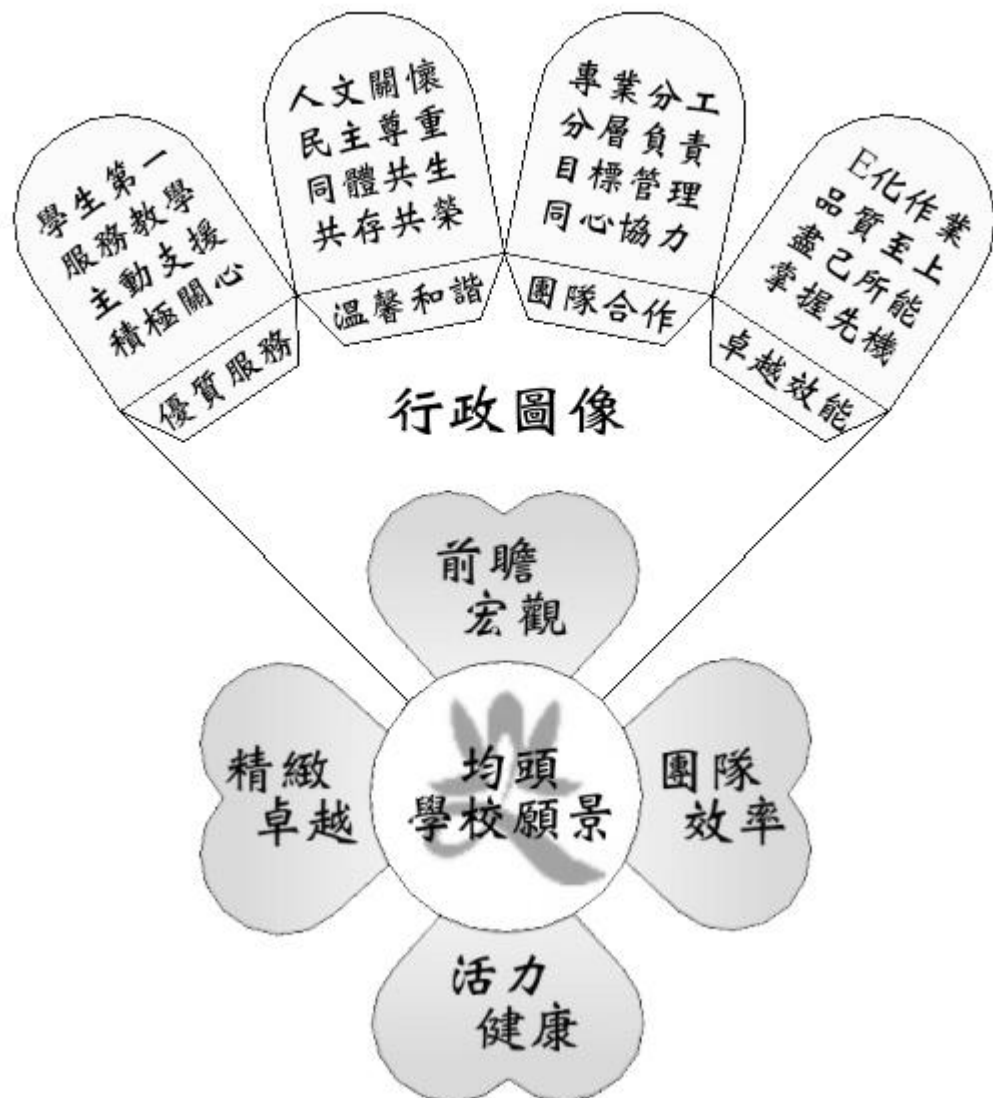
學生第一
服務教學
主動支援
積極關心

優質服務

人文關懷
民主尊重
同體共生
共存共榮

溫馨和諧

專業分工
分層負責
目標管理
同心協力

團隊合作

E化作業
品質至上
盡己所能
掌握先機

卓越效能

行政圖像

前瞻
宏觀

精緻
卓越

均頭
學校願景

團隊
效率

活力
健康